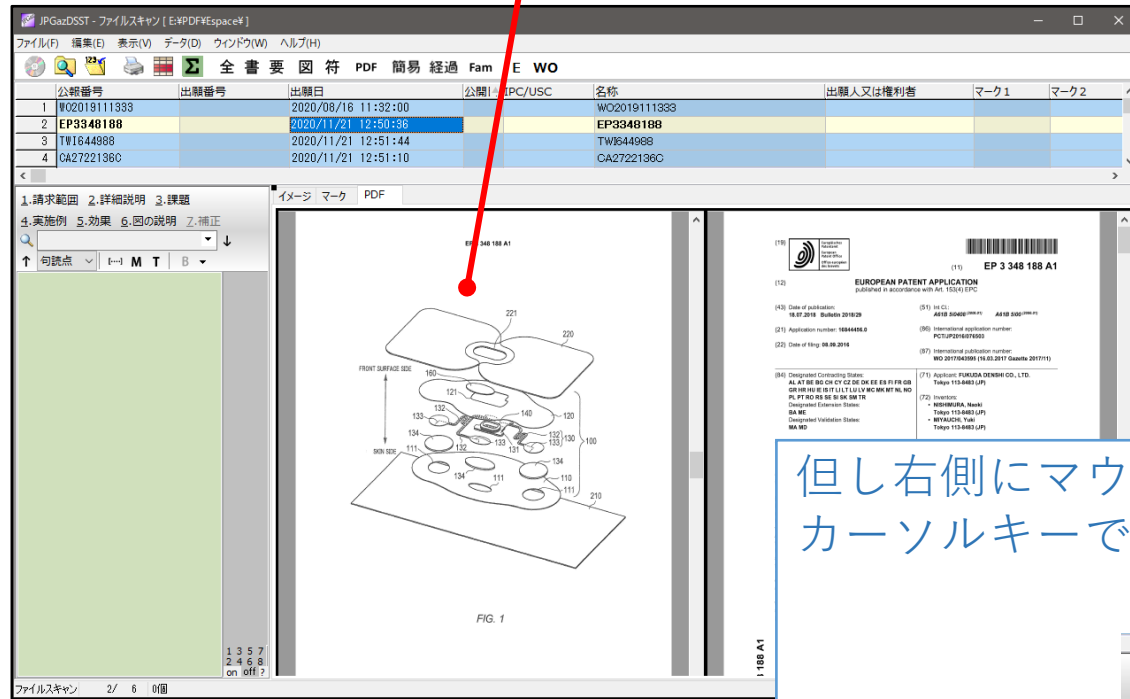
JPGazDSST - ファイルスキャン [ E:¥PDF¥Espace¥ ]

ファイル(F) 編集(E) 表示(V) データ(D) ウィンドウ(W) ヘルプ(H)

全 書 要 図 符 PDF 簡易 経過 Fam E WO

| | 公報番号 | 出願番号 | 出願日 | 公開 | IPC/USC | 名称 | 出願人又は権利者 | マーク1 | マーク2 |
|---|---|---|---|---|---|---|---|---|---|
| 1 | WO2019111333 | | 2020/08/16 11:32:00 | | | WO2019111333 | | | |
| 2 | EP3348188 | | 2020/11/21 12:50:36 | | | EP3348188 | | | |
| 3 | TWI644988 | | 2020/11/21 12:51:44 | | | TWI644988 | | | |
| 4 | CA2722136C | | 2020/11/21 12:51:10 | | | CA2722136C | | | |

1.請求範囲 2.詳細説明 3.課題
4.実施例 5.効果 6.図の説明 7.補正

句読点 M T B

1 3 5 7
2 4 6 8
on off ?

イメージ マーク PDF

EP 3 348 188 A1

221 220 FRONT SURFACE SIDE 160 121 132 140 120 133 134 111 132 130 100 133 131 SKIN SIDE 132 134 110 134 111 210

FIG. 1

(19) (11) EP 3 348 188 A1

(12) EUROPEAN PATENT APPLICATION
published in accordance with Art. 153(4) EPC

(43) Date of publication: 18.07.2018 Bulletin 2018/29
(51) Int Cl.: A61B 5/0408 A61B 5/00
(21) Application number: 16844456.0
(86) International application number: PCT/JP2016/076503
(22) Date of filing: 08.09.2016
(87) International publication number: WO 2017/043595 (16.03.2017 Gazette 2017/11)

(84) Designated Contracting States: AL AT BE BG CH CY CZ DE DK EE ES FI FR GB GR HR HU IE IS IT LI LT LU LV MC MK MT NL NO PL PT RO RS SE SI SK SM TR
Designated Extension States: BA ME
Designated Validation States: MA MD
(71) Applicant: FUKUDA DENSHI CO., LTD. Tokyo 113-8483 (JP)
(72) Inventors:
• NISHIMURA, Naoki Tokyo 113-8483 (JP)
• MIYAUCHI, Yuki Tokyo 113-8483 (JP)

188 A1

但し右側にマウ
カーソルキーで

ファイルスキャン 2/ 6 0個